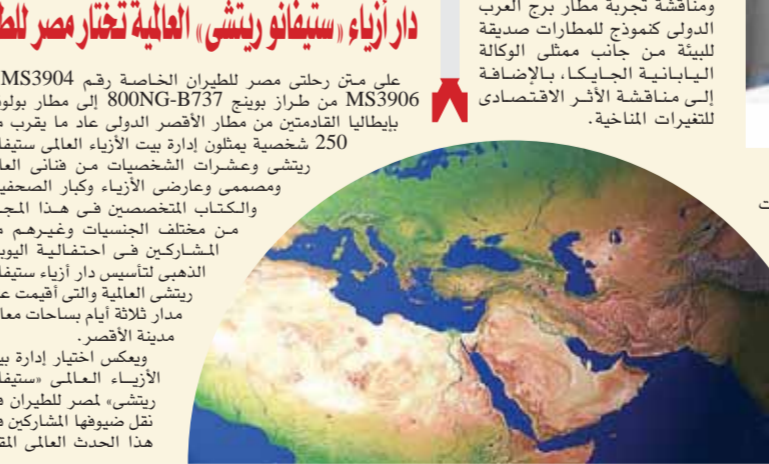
ومناقشة تجربة مطار برج العرب الدولى كنموذج للمطارات صديقة للبيئة من جانب ممثلى الوكالة اليابانية الجايكا، بالإضافة إلى مناقشة الأثر الاقتصادى للتغيرات المناخية.

دار أزياء «ستيفانو ريتشى» العالمية تختار مصر للط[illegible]

على متن رحلتى مصر للطيران الخاصة رقم MS3904 وMS3906 من طراز بوينج 800NG-B737 إلى مطار بولو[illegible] بإيطاليا القادمتين من مطار الأقصر الدولى عاد ما يقرب م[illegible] 250 شخصية يمثلون إدارة بيت الأزياء العالمى ستيفا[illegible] ريتشى وعشرات الشخصيات من فنانى العا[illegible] ومصممى وعارضى الأزياء وكبار الصحفيي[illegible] والكتاب المتخصصين فى هذا المجا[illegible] من مختلف الجنسيات وغيرهم م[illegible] المشاركين فى احتفالية اليوبي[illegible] الذهبى لتأسيس دار أزياء ستيفا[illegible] ريتشى العالمية والتى أقيمت ع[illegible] مدار ثلاثة أيام بساحات معا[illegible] مدينة الأقصر.

ويعكس اختيار إدارة بي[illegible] الأزياء العالمى «ستيفا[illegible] ريتشى» لمصر للطيران ف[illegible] نقل ضيوفها المشاركين ف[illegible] هذا الحدث العالمى المق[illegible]